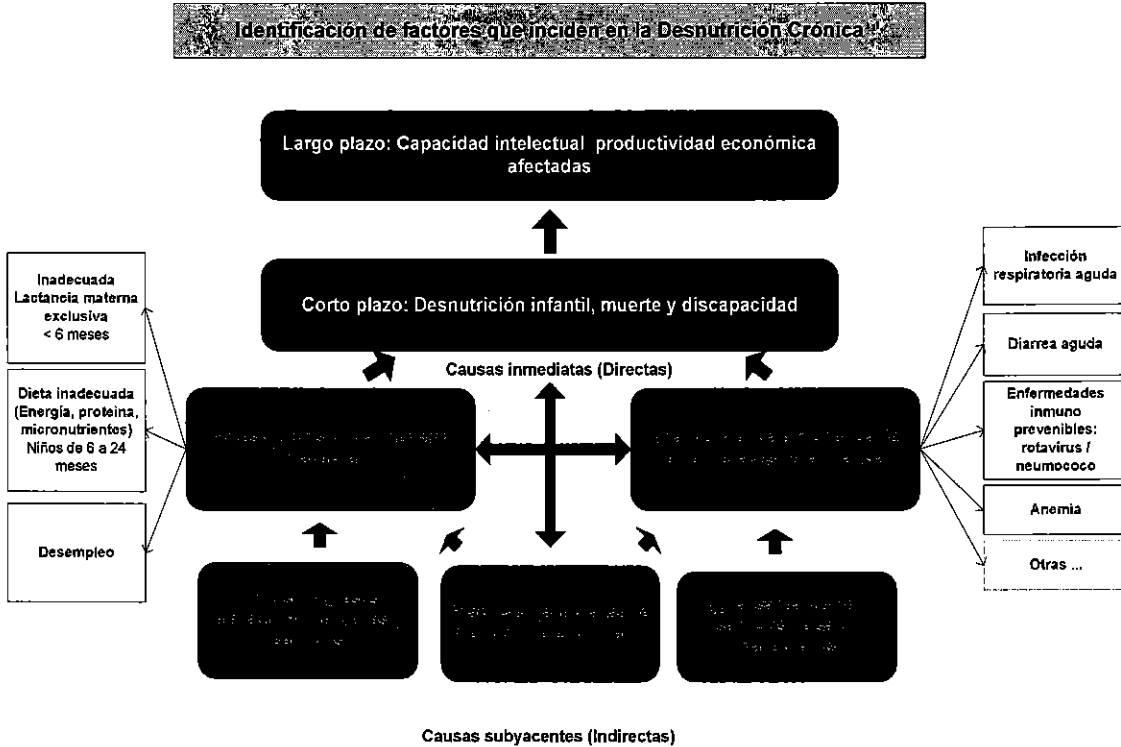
Identificación de factores que inciden en la Desnutrición Crónica

Largo plazo: Capacidad intelectual productividad económica afectadas

Inadecuada Lactancia materna exclusiva < 6 meses

Dieta inadecuada (Energía, proteína, micronutrientes) Niños de 6 a 24 meses

Desempleo

Corto plazo: Desnutrición infantil, muerte y discapacidad

Causas inmediatas (Directas)

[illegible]

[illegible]

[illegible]

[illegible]

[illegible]

Infección respiratoria aguda

Diarrea aguda

Enfermedades inmuno prevenibles: rotavirus / neumococo

Anemia

Otras ...

Causas subyacentes (Indirectas)